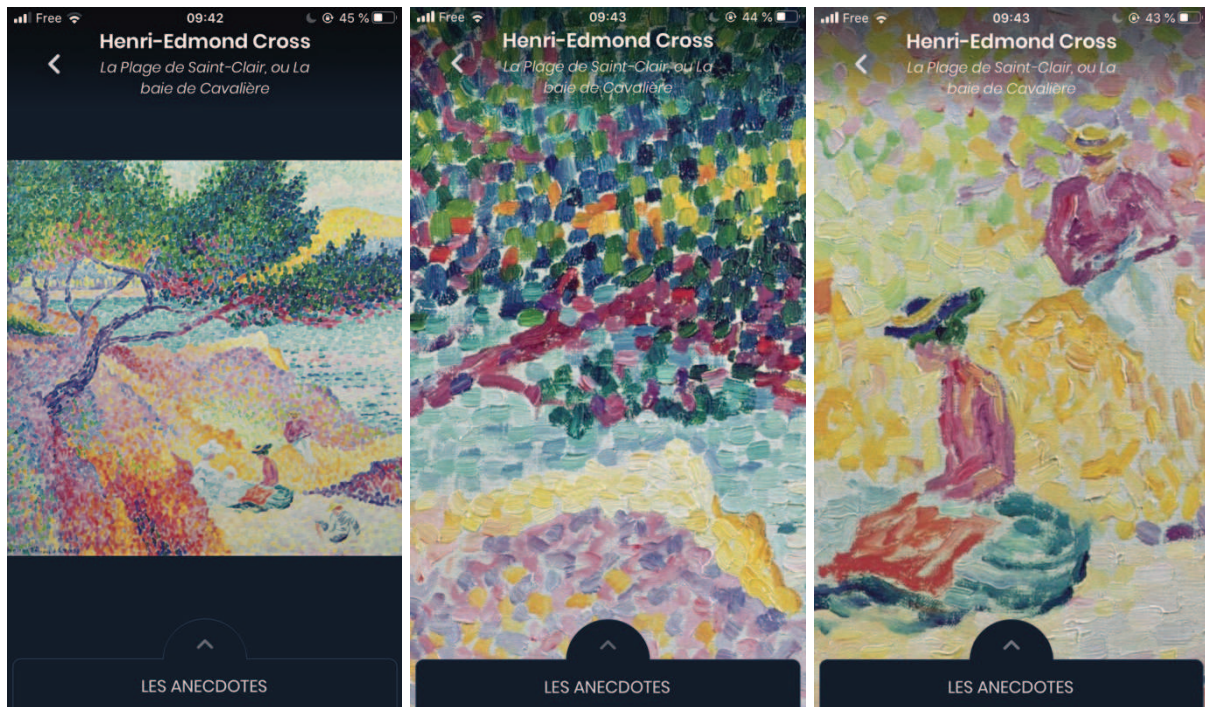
Free 09:42 45 %

Henri-Edmond Cross

La Plage de Saint-Clair, ou La baie de Cavalière

LES ANECDOTES

Free 09:43 44 %

Henri-Edmond Cross

La Plage de Saint-Clair, ou La baie de Cavalière

LES ANECDOTES

Free 09:43 43 %

Henri-Edmond Cross

La Plage de Saint-Clair, ou La baie de Cavalière

LES ANECDOTES